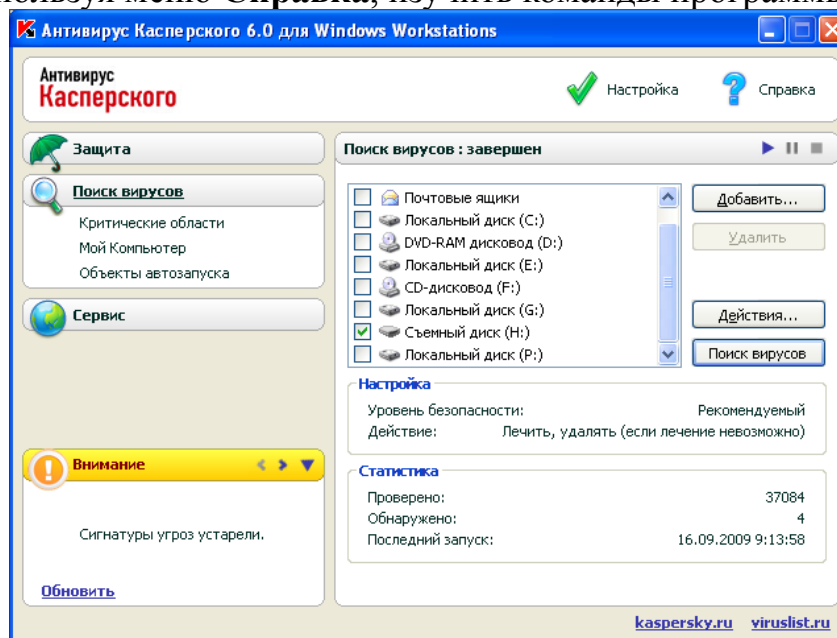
Антивирус Касперского 6.0 для Windows Workstations

Антивирус Касперского

Настройка

Справка

Защита

Поиск вирусов

Критические области

Мой Компьютер

Объекты автозапуска

Сервис

Внимание

Сигнатуры угроз устарели.

Обновить

Поиск вирусов : завершен

Почтовые ящики
Локальный диск (C:)
DVD-RAM дисковод (D:)
Локальный диск (E:)
CD-дисковод (F:)
Локальный диск (G:)
Съемный диск (H:)
Локальный диск (P:)

Добавить...

Удалить

Действия...

Поиск вирусов

Настройка

Уровень безопасности: Рекомендуемый

Действие: Лечить, удалять (если лечение невозможно)

Статистика

Проверено: 37084

Обнаружено: 4

Последний запуск: 16.09.2009 9:13:58

kaspersky.ru viruslist.ru